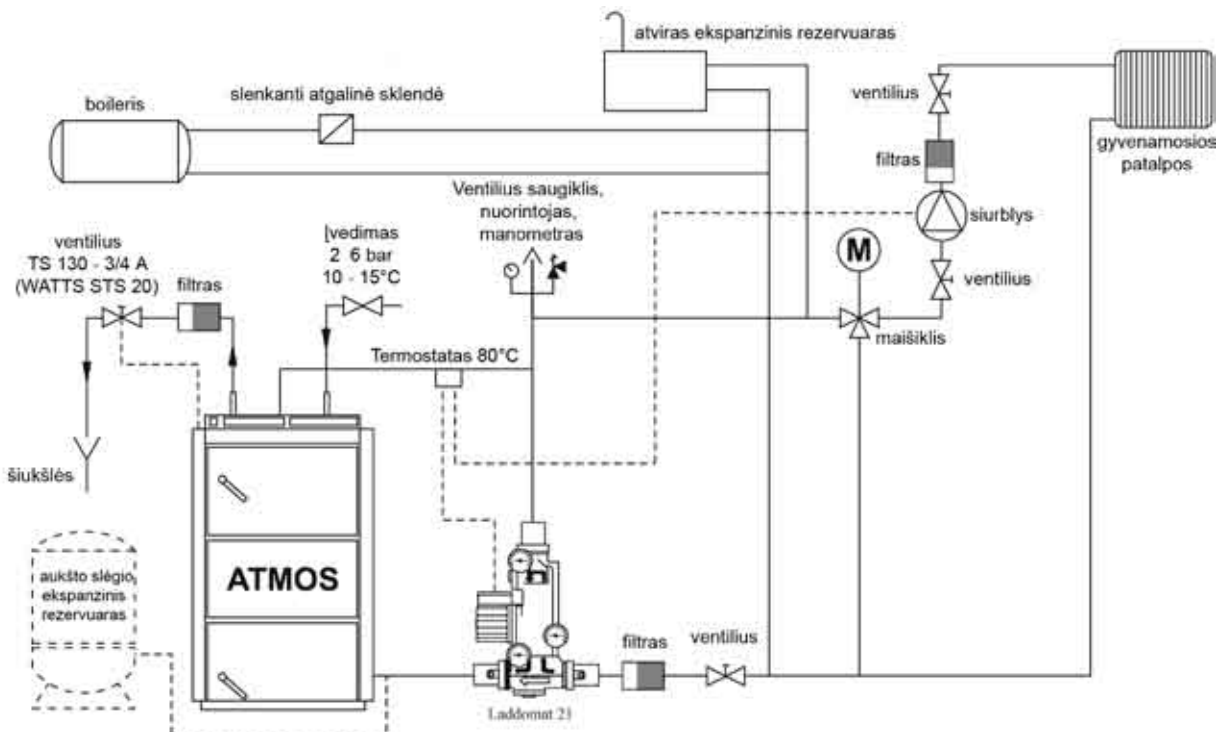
atviras ekspanzinis rezervuaras

boileris

slenkanti atgalinė sklendė

ventilius

filtras

gyvenamosios patalpos

Ventilius saugiklis, nuorintojas, manometras

siurblys

ventilius

TS 130 - 3/4 A

(WATTS STS 20)

filtras

[vedimas

2 6 bar

10 - 15°C

M

ventilius

maišiklis

Termostatas 80°C

šiukšlės

ATMOS

aukšto slėgio ekspanzinis rezervuaras

filtras

ventilius

Laddomat 21